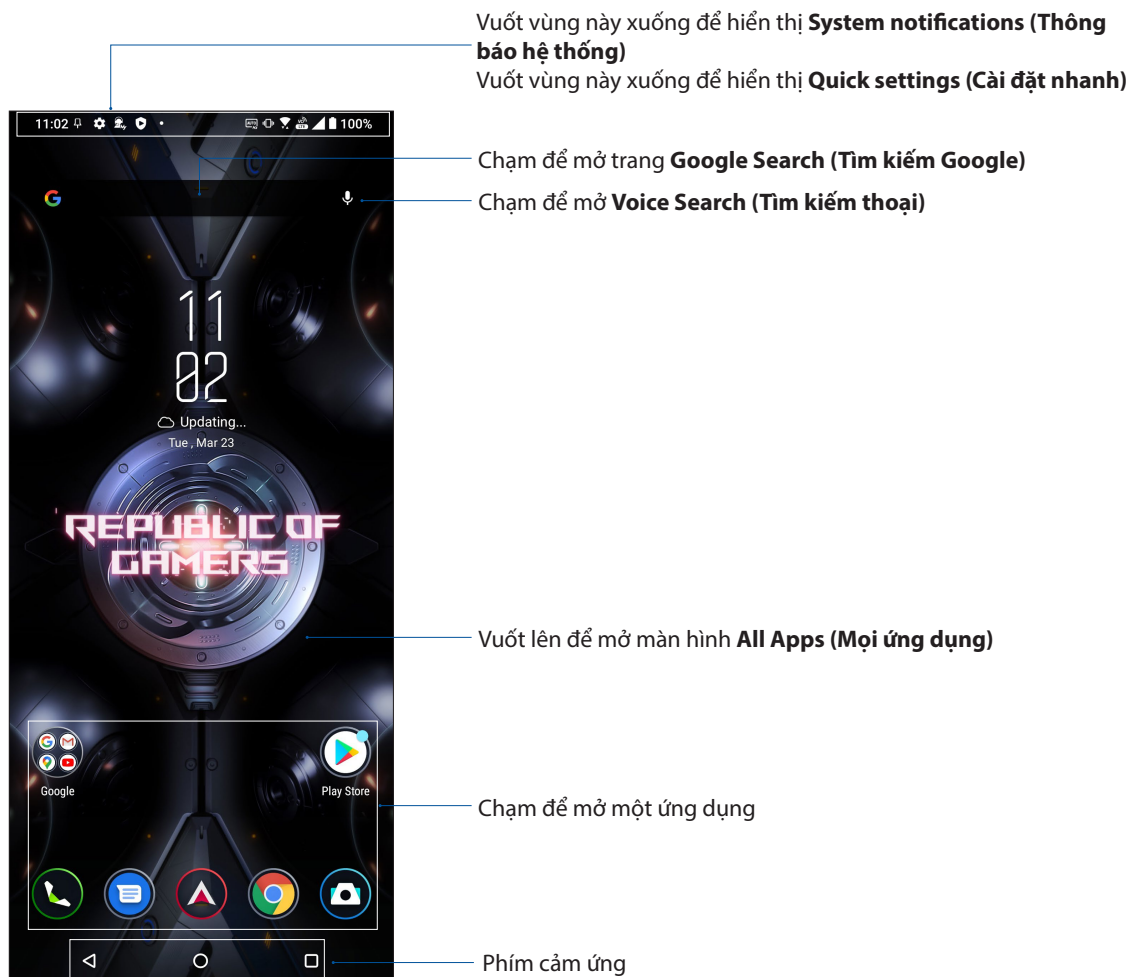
Vuốt vùng này xuống để hiển thị **System notifications (Thông báo hệ thống)**
Vuốt vùng này xuống để hiển thị **Quick settings (Cài đặt nhanh)**

11:02 100%

Chạm để mở trang **Google Search (Tìm kiếm Google)**

Chạm để mở **Voice Search (Tìm kiếm thoại)**

11
02
Updating...
Tue , Mar 23

REPUBLIC OF GAMERS

Vuốt lên để mở màn hình **All Apps (Mọi ứng dụng)**

Google
Play Store

Chạm để mở một ứng dụng

Phím cảm ứng